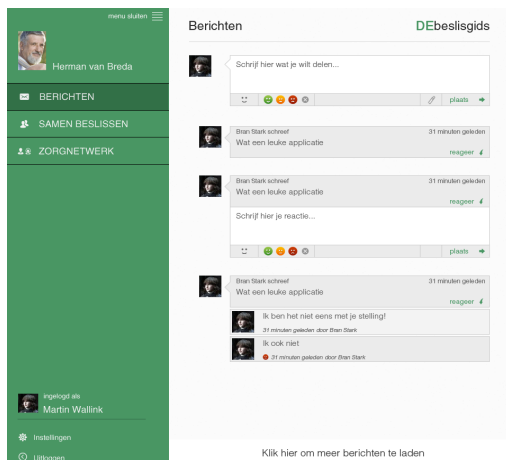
menu sluiten

Herman van Breda

BERICHTEN

SAMEN BESLISSEN

ZORGNETWERK

ingelogd als
Martin Wallink

Instellingen

Uitloggen

Berichten

DEbeslisgids

Schrijf hier wat je wilt delen...

plaats

Bran Stark schreef
31 minuten geleden
Wat een leuke applicatie
reageer

Bran Stark schreef
31 minuten geleden
Wat een leuke applicatie
reageer

Schrijf hier je reactie...

plaats

Bran Stark schreef
31 minuten geleden
Wat een leuke applicatie
reageer

Ik ben het niet eens met je stelling!
31 minuten geleden door Bran Stark

Ik ook niet
31 minuten geleden door Bran Stark

Klik hier om meer berichten te laden